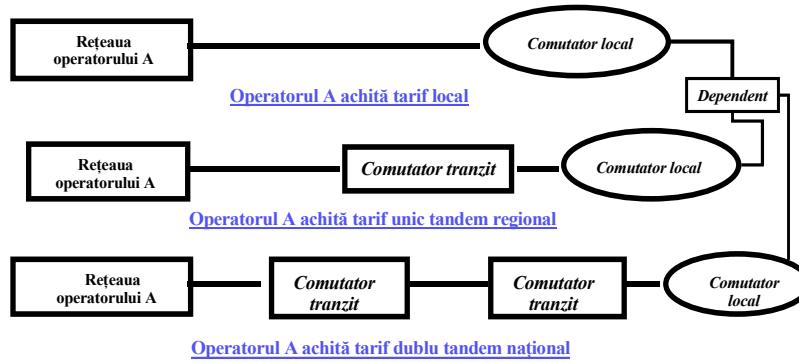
Rețeaua operatorului A

Comutator local

Operatorul A achită tarif local

Dependent

Rețeaua operatorului A

Comutator tranzit

Comutator local

Operatorul A achită tarif unic tandem regional

Rețeaua operatorului A

Comutator tranzit

Comutator tranzit

Comutator local

Operatorul A achită tarif dublu tandem național